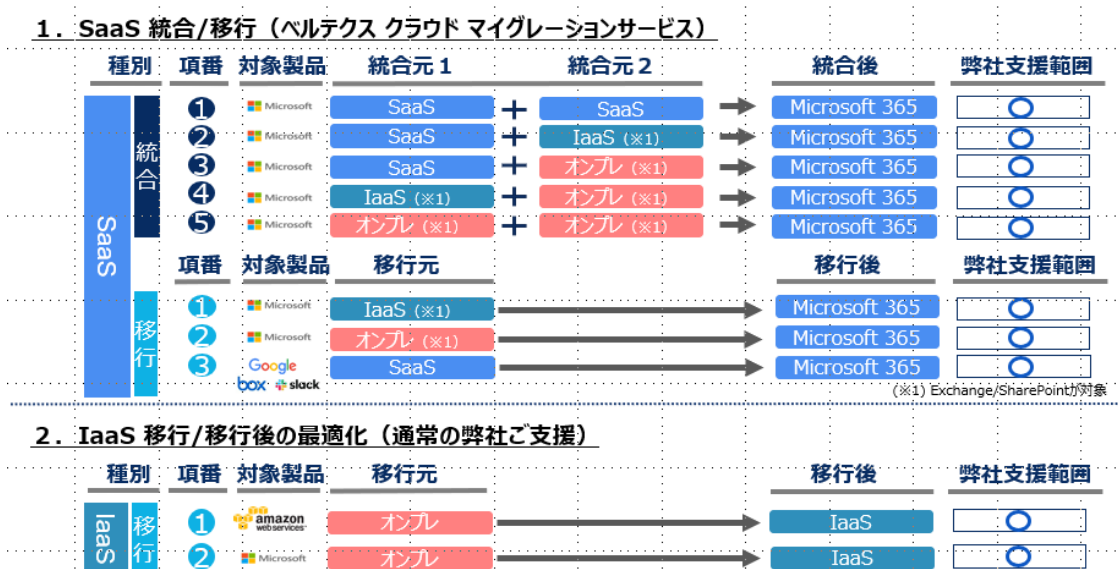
1．SaaS 統合/移行（ベルテクス クラウド マイグレーションサービス）

| 種別 | | 項番 | 対象製品 | 統合元１ | | 統合元２ | | 統合後 | 弊社支援範囲 |
|---|---|---|---|---|---|---|---|---|---|
| SaaS | 統合 | ❶ | Microsoft | SaaS | ＋ | SaaS | → | Microsoft 365 | ○ |
| | | ❷ | Microsoft | SaaS | ＋ | IaaS（※1） | → | Microsoft 365 | ○ |
| | | ❸ | Microsoft | SaaS | ＋ | オンプレ（※1） | → | Microsoft 365 | ○ |
| | | ❹ | Microsoft | IaaS（※1） | ＋ | オンプレ（※1） | → | Microsoft 365 | ○ |
| | | ❺ | Microsoft | オンプレ（※1） | ＋ | オンプレ（※1） | → | Microsoft 365 | ○ |

| | | 項番 | 対象製品 | 移行元 | | 移行後 | 弊社支援範囲 |
|---|---|---|---|---|---|---|---|
| SaaS | 移行 | ➊ | Microsoft | IaaS（※1） | → | Microsoft 365 | ○ |
| | | ➋ | Microsoft | オンプレ（※1） | → | Microsoft 365 | ○ |
| | | ➌ | Google box slack | SaaS | → | Microsoft 365 | ○ |

（※1）Exchange/SharePointが対象

2．IaaS 移行/移行後の最適化（通常の弊社ご支援）

| 種別 | | 項番 | 対象製品 | 移行元 | | 移行後 | 弊社支援範囲 |
|---|---|---|---|---|---|---|---|
| IaaS | 移行 | ➊ | amazon web services | オンプレ | → | IaaS | ○ |
| | | ➋ | Microsoft | オンプレ | → | IaaS | ○ |